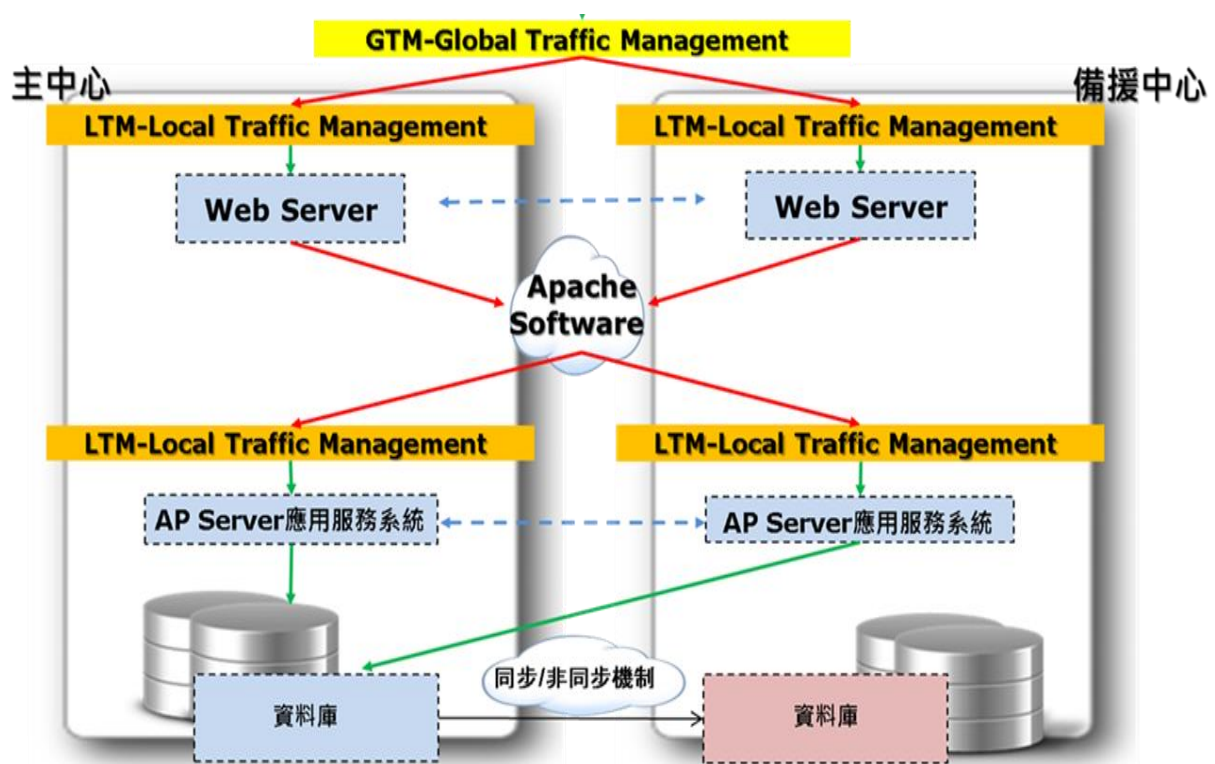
GTM-Global Traffic Management

主中心

備援中心

LTM-Local Traffic Management

LTM-Local Traffic Management

Web Server

Web Server

Apache Software

LTM-Local Traffic Management

LTM-Local Traffic Management

AP Server應用服務系統

AP Server應用服務系統

同步/非同步機制

資料庫

資料庫